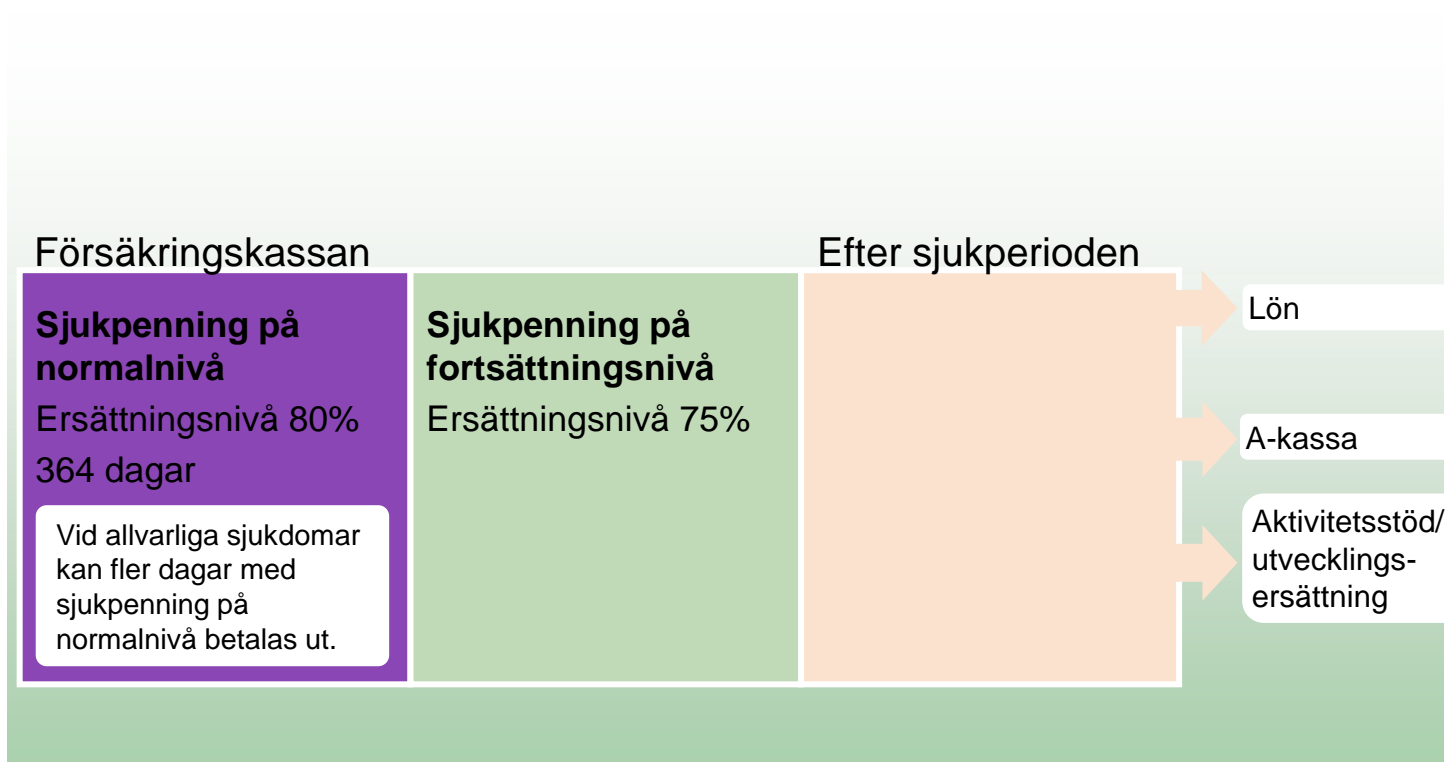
Försäkringskassan

Efter sjukperioden

**Sjukpenning på normalnivå**

Ersättningsnivå 80%

364 dagar

Vid allvarliga sjukdomar kan fler dagar med sjukpenning på normalnivå betalas ut.

**Sjukpenning på fortsättningsnivå**

Ersättningsnivå 75%

Lön

A-kassa

Aktivitetsstöd/ utvecklingsersättning